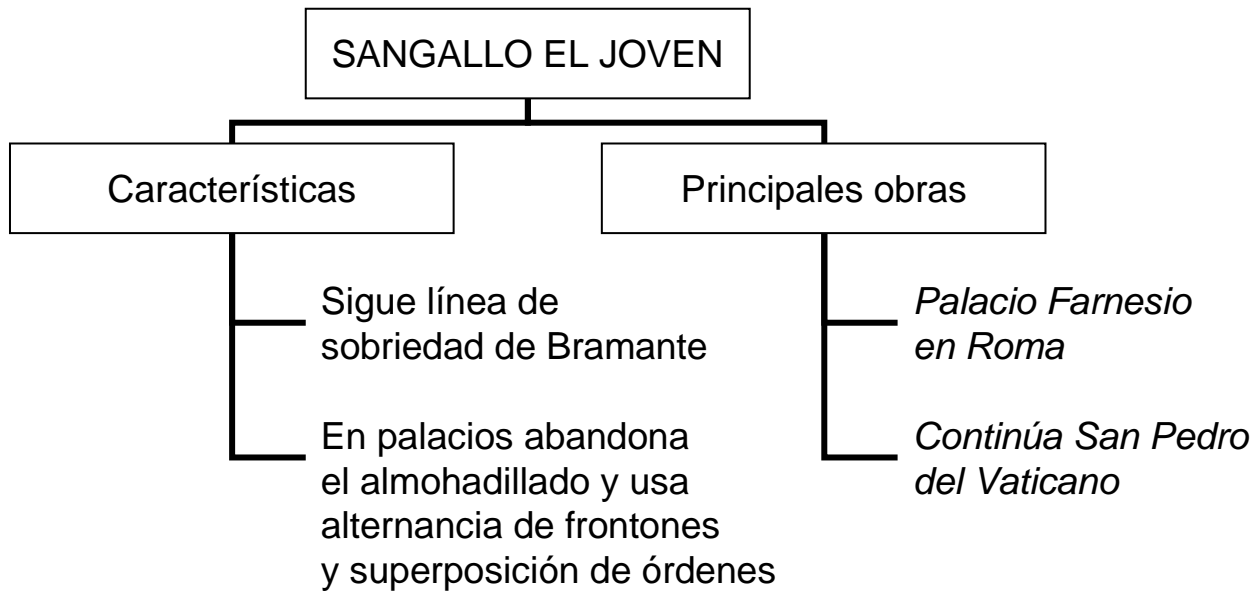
SANGALLO EL JOVEN

Características

Sigue línea de sobriedad de Bramante

En palacios abandona el almohadillado y usa alternancia de frontones y superposición de órdenes

Principales obras

*Palacio Farnesio en Roma*

*Continúa San Pedro del Vaticano*